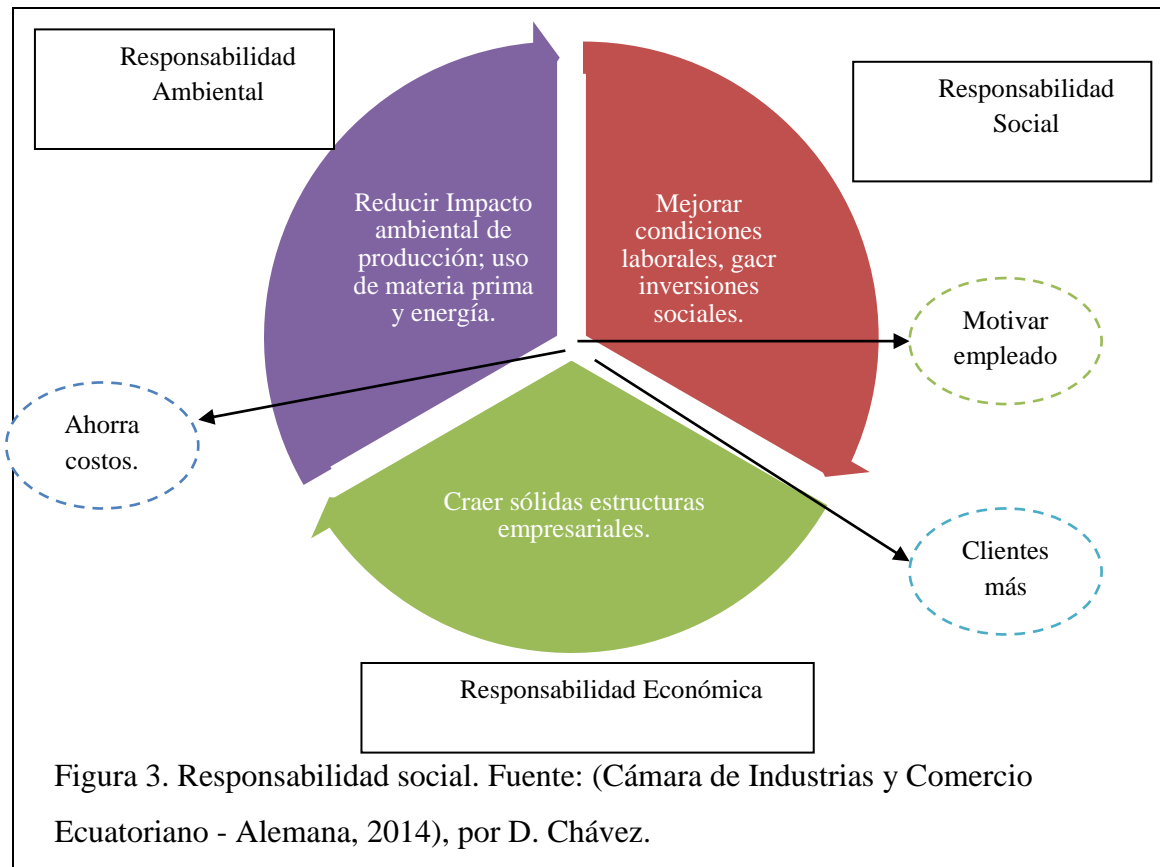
Responsabilidad Ambiental

Responsabilidad Social

Reducir Impacto ambiental de producción; uso de materia prima y energía.

Mejorar condiciones laborales, gacr inversiones sociales.

Motivar empleado

Ahorra costos.

Craer sólidas estructuras empresariales.

Clientes más

Responsabilidad Económica

Figura 3. Responsabilidad social. Fuente: (Cámara de Industrias y Comercio Ecuatoriano - Alemana, 2014), por D. Chávez.